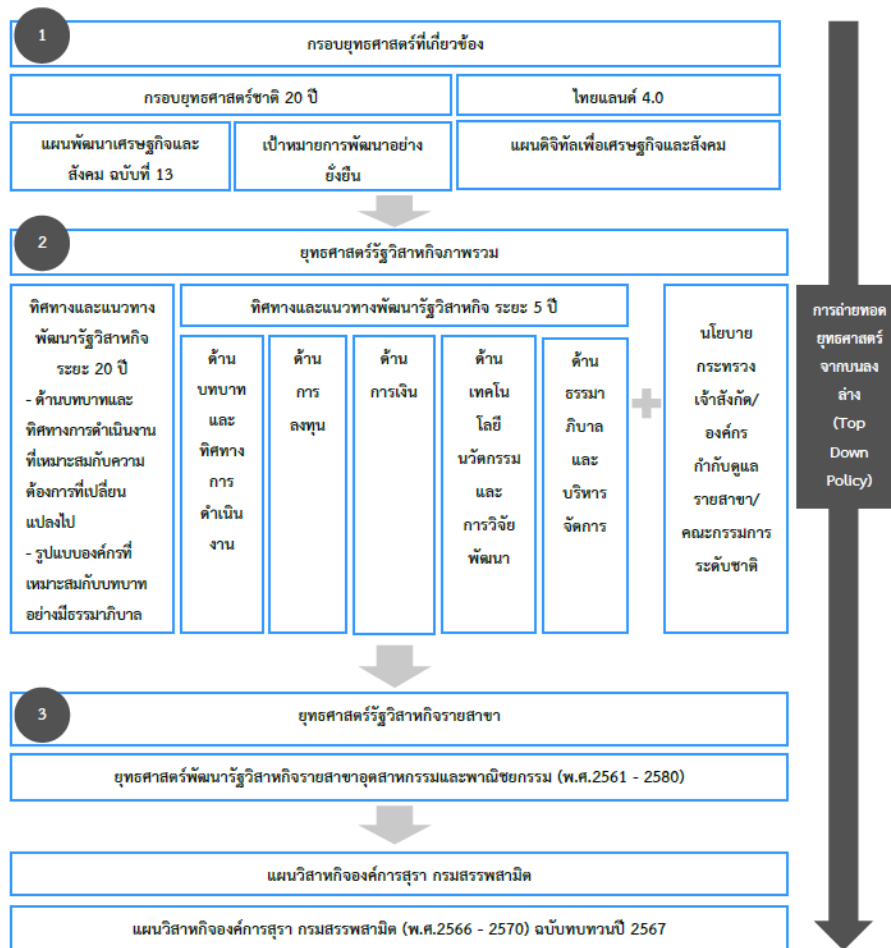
1

กรอบยุทธศาสตร์ที่เกี่ยวข้อง

กรอบยุทธศาสตร์ชาติ 20 ปี

ไทยแลนด์ 4.0

แผนพัฒนาเศรษฐกิจและสังคม ฉบับที่ 13

เป้าหมายการพัฒนาอย่างยั่งยืน

แผนดิจิทัลเพื่อเศรษฐกิจและสังคม

2

ยุทธศาสตร์รัฐวิสาหกิจภาพรวม

ทิศทางและแนวทางพัฒนารัฐวิสาหกิจ ระยะ 20 ปี
- ด้านบทบาทและทิศทางการดำเนินงานที่เหมาะสมกับความต้องการที่เปลี่ยนแปลงไป
- รูปแบบองค์กรที่เหมาะสมกับบทบาทอย่างมีธรรมาภิบาล

ทิศทางและแนวทางพัฒนารัฐวิสาหกิจ ระยะ 5 ปี

ด้านบทบาทและทิศทางการดำเนินงาน

ด้านการลงทุน

ด้านการเงิน

ด้านเทคโนโลยีนวัตกรรมและการวิจัยพัฒนา

ด้านธรรมาภิบาลและบริหารจัดการ

นโยบายกระทรวงเจ้าสังกัด/องค์กรกำกับดูแลรายสาขา/คณะกรรมการระดับชาติ

การถ่ายทอดยุทธศาสตร์จากบนลงล่าง (Top Down Policy)

3

ยุทธศาสตร์รัฐวิสาหกิจรายสาขา

ยุทธศาสตร์พัฒนารัฐวิสาหกิจรายสาขาอุตสาหกรรมและพาณิชยกรรม (พ.ศ.2561 - 2580)

แผนวิสาหกิจองค์การสุรา กรมสรรพสามิต

แผนวิสาหกิจองค์การสุรา กรมสรรพสามิต (พ.ศ.2566 - 2570) ฉบับทบทวนปี 2567